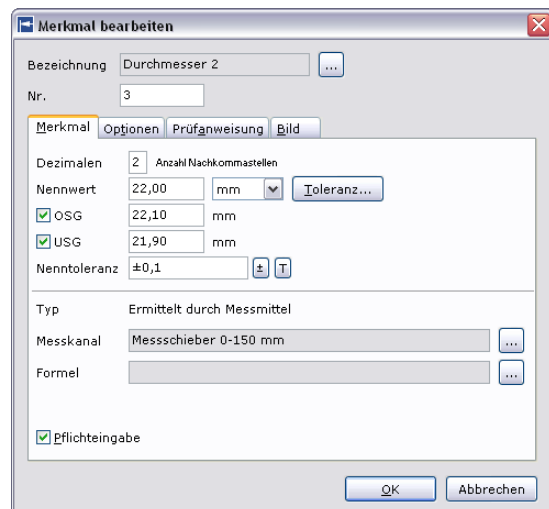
Merkmal bearbeiten

Bezeichnung Durchmesser 2 ...

Nr. 3

Merkmal Optionen Prüfanweisung Bild

Dezimalen 2 Anzahl Nachkommastellen

Nennwert 22,00 mm Toleranz...

OSG 22,10 mm

USG 21,90 mm

Nenntoleranz ±0,1 ± T

Typ Ermittelt durch Messmittel

Messkanal Messschieber 0-150 mm ...

Formel ...

Pflichteingabe

OK Abbrechen